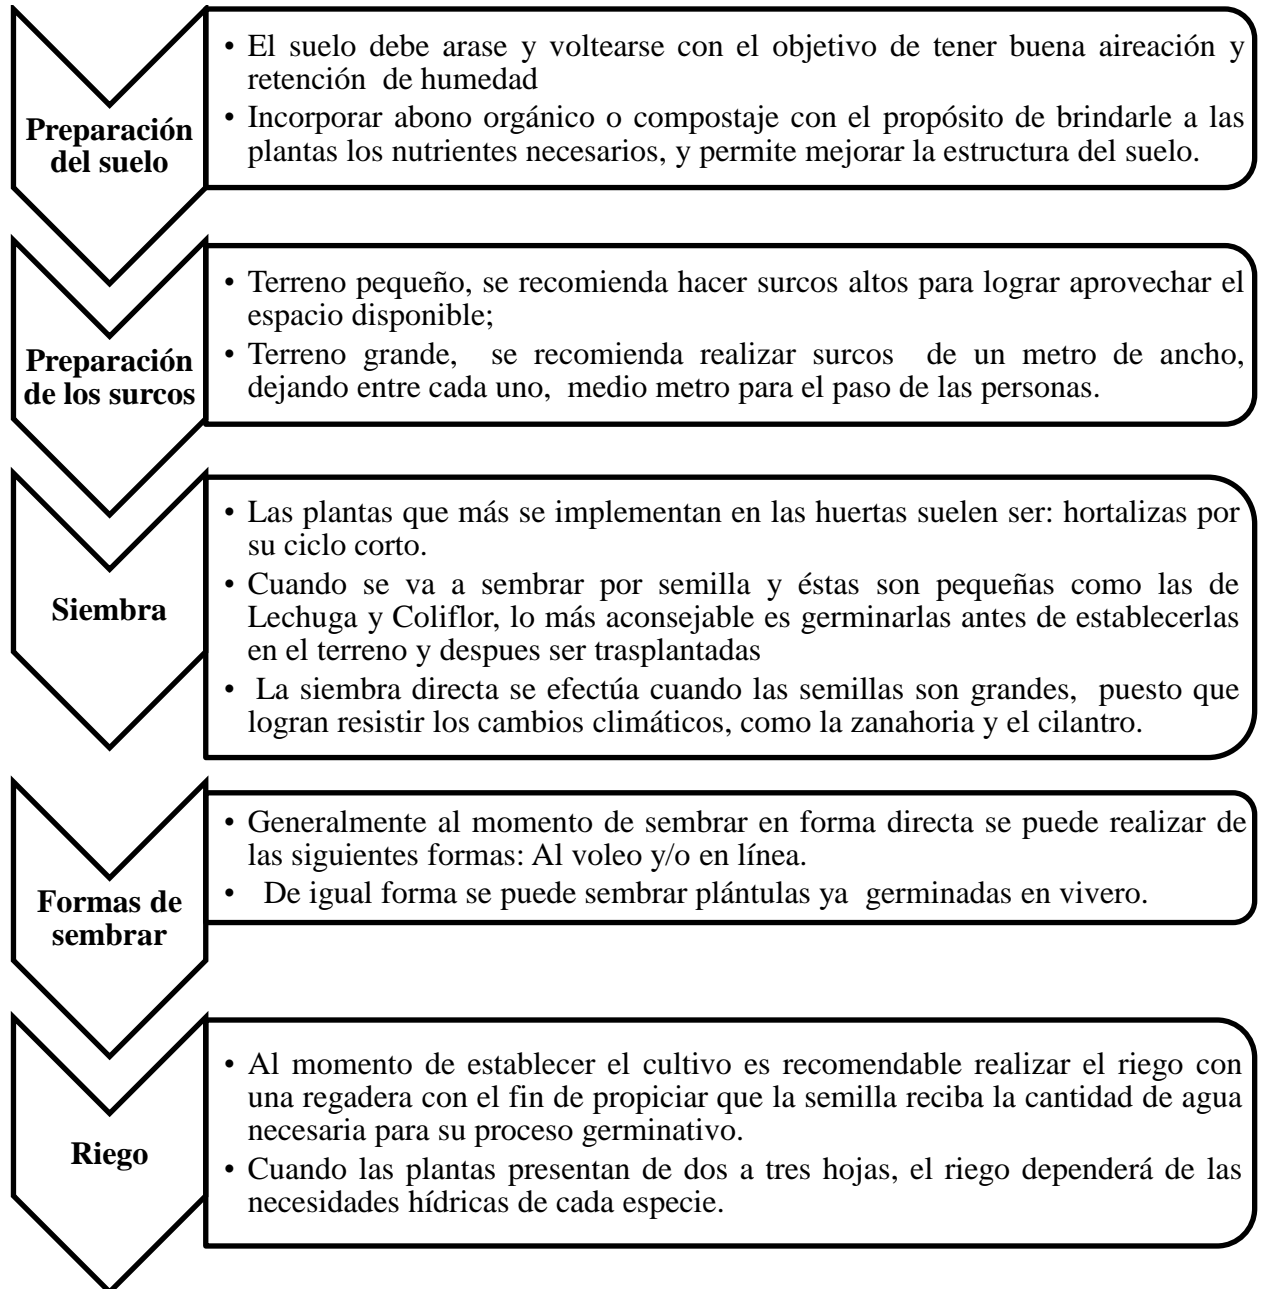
Preparación del suelo

• El suelo debe arase y voltearse con el objetivo de tener buena aireación y retención de humedad
• Incorporar abono orgánico o compostaje con el propósito de brindarle a las plantas los nutrientes necesarios, y permite mejorar la estructura del suelo.

Preparación de los surcos

• Terreno pequeño, se recomienda hacer surcos altos para lograr aprovechar el espacio disponible;
• Terreno grande, se recomienda realizar surcos de un metro de ancho, dejando entre cada uno, medio metro para el paso de las personas.

Siembra

• Las plantas que más se implementan en las huertas suelen ser: hortalizas por su ciclo corto.
• Cuando se va a sembrar por semilla y éstas son pequeñas como las de Lechuga y Coliflor, lo más aconsejable es germinarlas antes de establecerlas en el terreno y despues ser trasplantadas
• La siembra directa se efectúa cuando las semillas son grandes, puesto que logran resistir los cambios climáticos, como la zanahoria y el cilantro.

Formas de sembrar

• Generalmente al momento de sembrar en forma directa se puede realizar de las siguientes formas: Al voleo y/o en línea.
• De igual forma se puede sembrar plántulas ya germinadas en vivero.

Riego

• Al momento de establecer el cultivo es recomendable realizar el riego con una regadera con el fin de propiciar que la semilla reciba la cantidad de agua necesaria para su proceso germinativo.
• Cuando las plantas presentan de dos a tres hojas, el riego dependerá de las necesidades hídricas de cada especie.